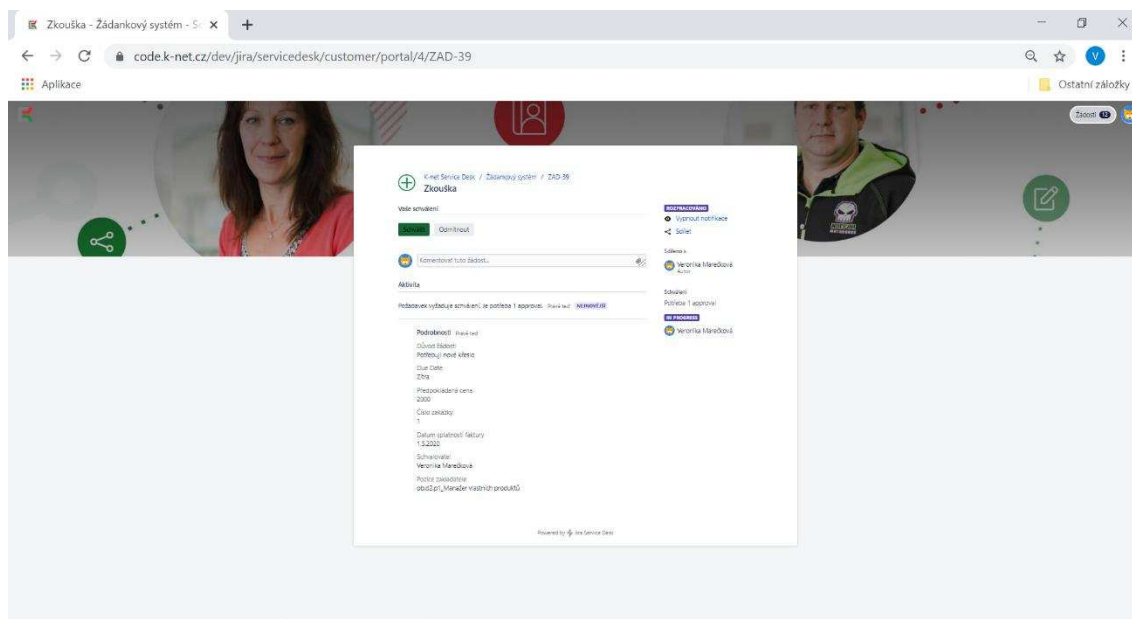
Zkouška - Žádankový systém - S ×

code.k-net.cz/dev/jira/servicedesk/customer/portal/4/ZAD-39

Aplikace

Ostatní záložky

Žádosti

K-net Service Desk / Žádankový systém / ZAD-39

Zkouška

Vaše schválení

Schválit Odmítnout

Komentovat tuto žádost...

Aktivita

Požadavek vyžaduje schválení, je potřeba 1 approvals. Právě teď NEJNOVĚJŠÍ

Podrobnosti Právě teď

Důvod žádosti
Potřebuji nové křeslo

Due Date
Zítra

Předpokládaná cena
2000

Číslo zakázky
1

Datum splatnosti faktury
1.5.2020

Schvalovatel
Veronika Marečková

Pozice žadatele
obsl2.pr1_Manažer vlastních produktů

ROZPRACOVÁNO

Vypnout notifikace

Sdílet

Sdíleno s

Veronika Marečková

Schválení

Potřeba 1 approval

IN PROGRESS

Veronika Marečková

Powered by Jira Service Desk